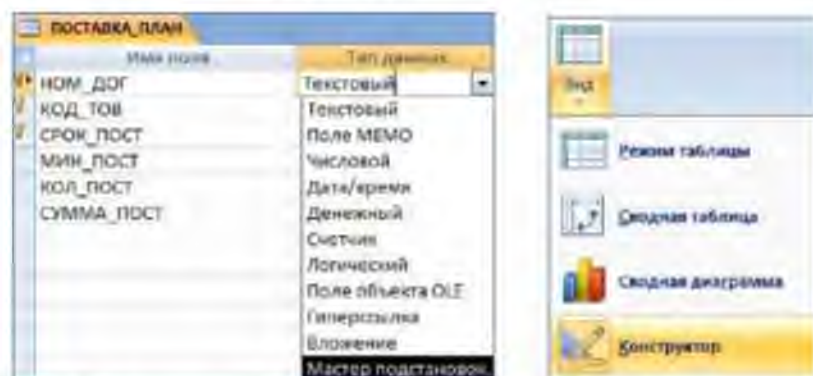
ПОСТАВКА_ПЛАН

| Имя поля | Тип данных |
|---|---|
| НОМ_ДОГ | Текстовый |
| КОД_ТОВ | |
| СРОК_ПОСТ | |
| МИН_ПОСТ | |
| КОЛ_ПОСТ | |
| СУММА_ПОСТ | |

Текстовый
Поле MEMO
Числовой
Дата/время
Денежный
Счетчик
Логический
Поле объекта OLE
Гиперссылка
Вложение
Мастер подстановок...

Вид

Режим таблицы

Сводная таблица

Сводная диаграмма

Конструктор